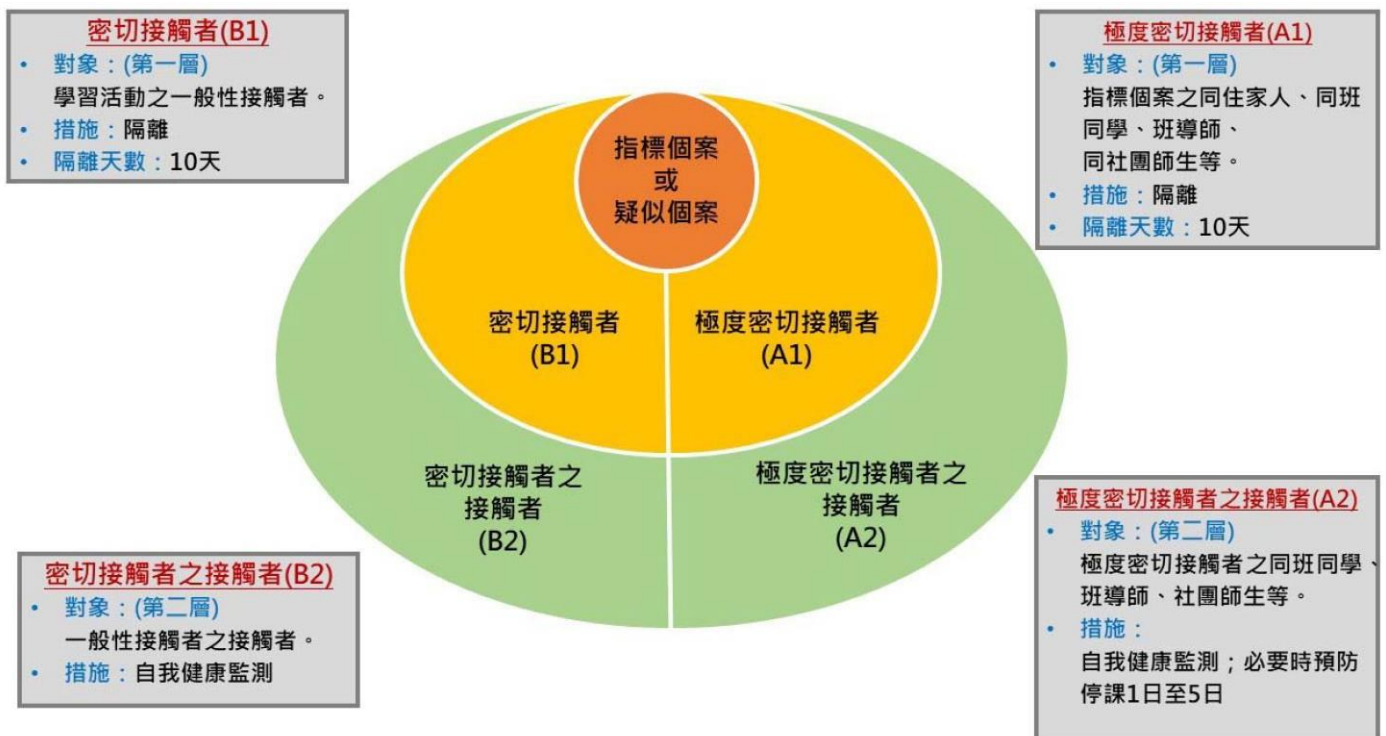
密切接觸者(B1)
• 對象：(第一層)
學習活動之一般性接觸者。
• 措施：隔離
• 隔離天數：10天

極度密切接觸者(A1)
• 對象：(第一層)
指標個案之同住家人、同班同學、班導師、同社團師生等。
• 措施：隔離
• 隔離天數：10天

指標個案
或
疑似個案

密切接觸者
(B1)

極度密切接觸者
(A1)

密切接觸者之
接觸者
(B2)

極度密切接觸者之
接觸者
(A2)

極度密切接觸者之接觸者(A2)
• 對象：(第二層)
極度密切接觸者之同班同學、班導師、社團師生等。
• 措施：
自我健康監測；必要時預防停課1日至5日

密切接觸者之接觸者(B2)
• 對象：(第二層)
一般性接觸者之接觸者。
• 措施：自我健康監測